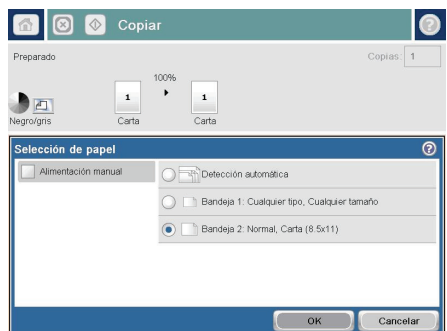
Copiar

Preparado

Copias: 1

100%

1

1

Negro/gris

Carta

Carta

Selección de papel

Alimentación manual

Detección automática

Bandeja 1: Cualquier tipo, Cualquier tamaño

Bandeja 2: Normal, Carta (8.5x11)

OK

Cancelar